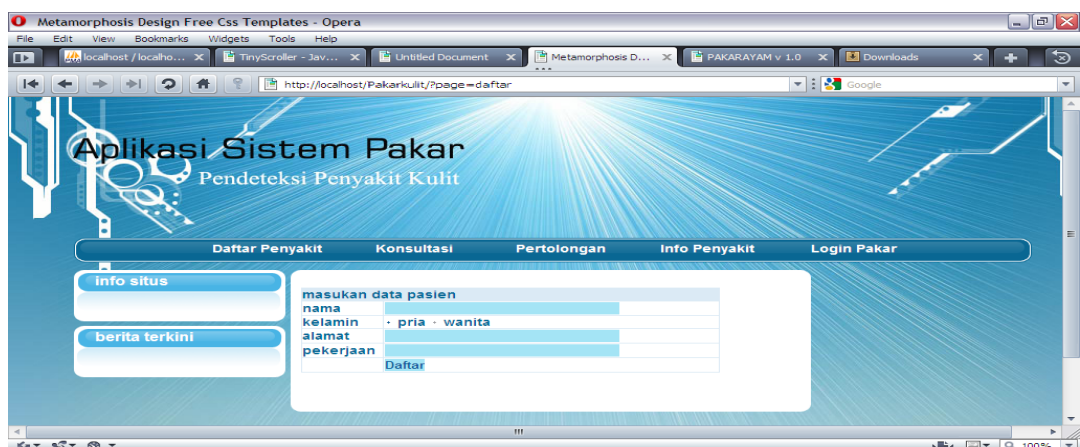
Metamorphosis Design Free Css Templates - Opera

File Edit View Bookmarks Widgets Tools Help

localhost / localho... TinyScroller - Jav... Untitled Document Metamorphosis D... PAKARAYAM v 1.0 Downloads

http://localhost/Pakarkulit/?page=daftar

Google

Aplikasi Sistem Pakar
Pendeteksi Penyakit Kulit

Daftar Penyakit Konsultasi Pertolongan Info Penyakit Login Pakar

info situs

berita terkini

| masukan data pasien | |
|---|---|
| nama | |
| kelamin | pria wanita |
| alamat | |
| pekerjaan | |
| | Daftar |

100%